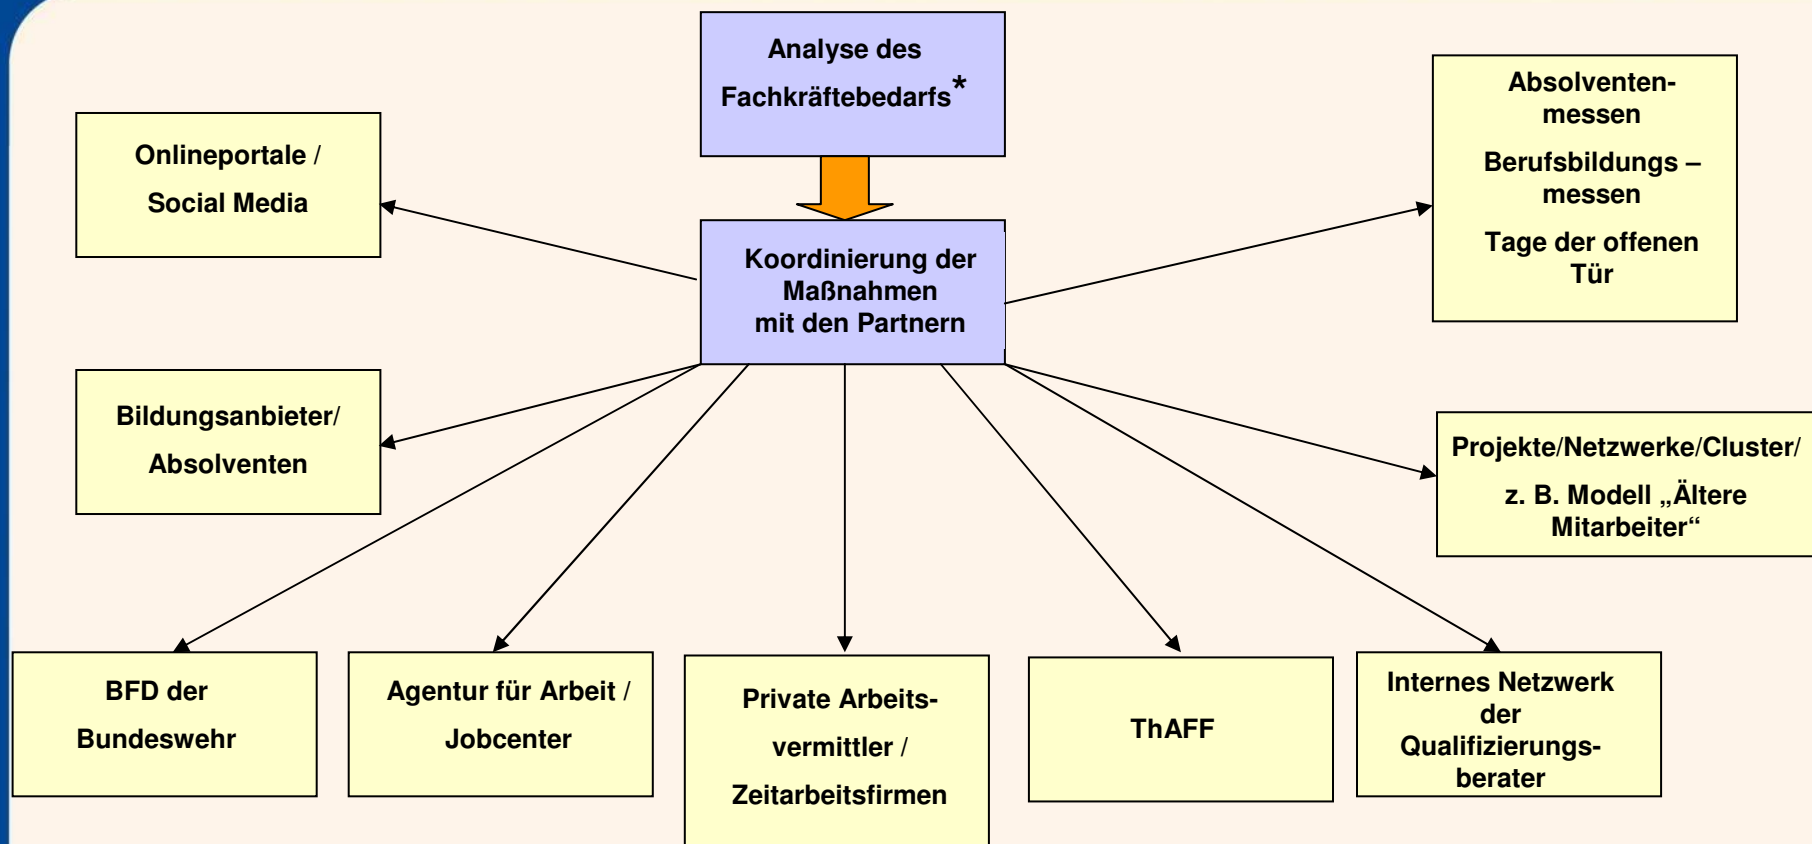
Analyse des Fachkräftebedarfs*

Onlineportale / Social Media

Absolventenmessen

Berufsbildungs – messen

Tage der offenen Tür

Koordinierung der Maßnahmen mit den Partnern

Bildungsanbieter/ Absolventen

Projekte/Netzwerke/Cluster/ z. B. Modell „Ältere Mitarbeiter“

BFD der Bundeswehr

Agentur für Arbeit / Jobcenter

Private Arbeitsvermittler / Zeitarbeitsfirmen

ThAFF

Internes Netzwerk der Qualifizierungsberater